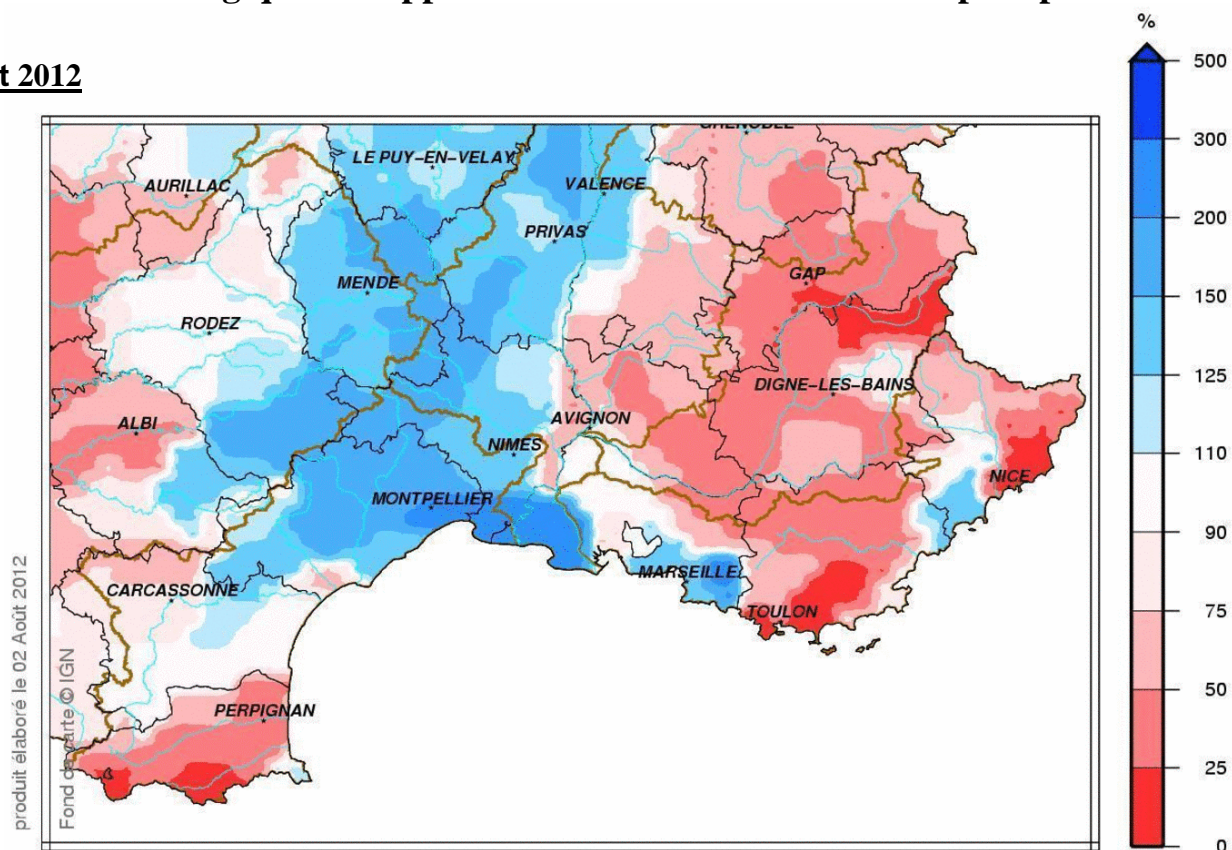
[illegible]

t 2012

GRENOBLE

LE PUY-EN-VELAY

VALENCE

AURILLAC

PRIVAS

GAP

MENDE

RODEZ

DIGNE-LES-BAINS

ALBI

AVIGNON

NIMES

NICE

MONTPELLIER

MARSEILLE

CARCASSONNE

TOULON

PERPIGNAN

produit élaboré le 02 Août 2012

Fond de carte © IGN

%

500

300

200

150

125

110

90

75

50

25

0